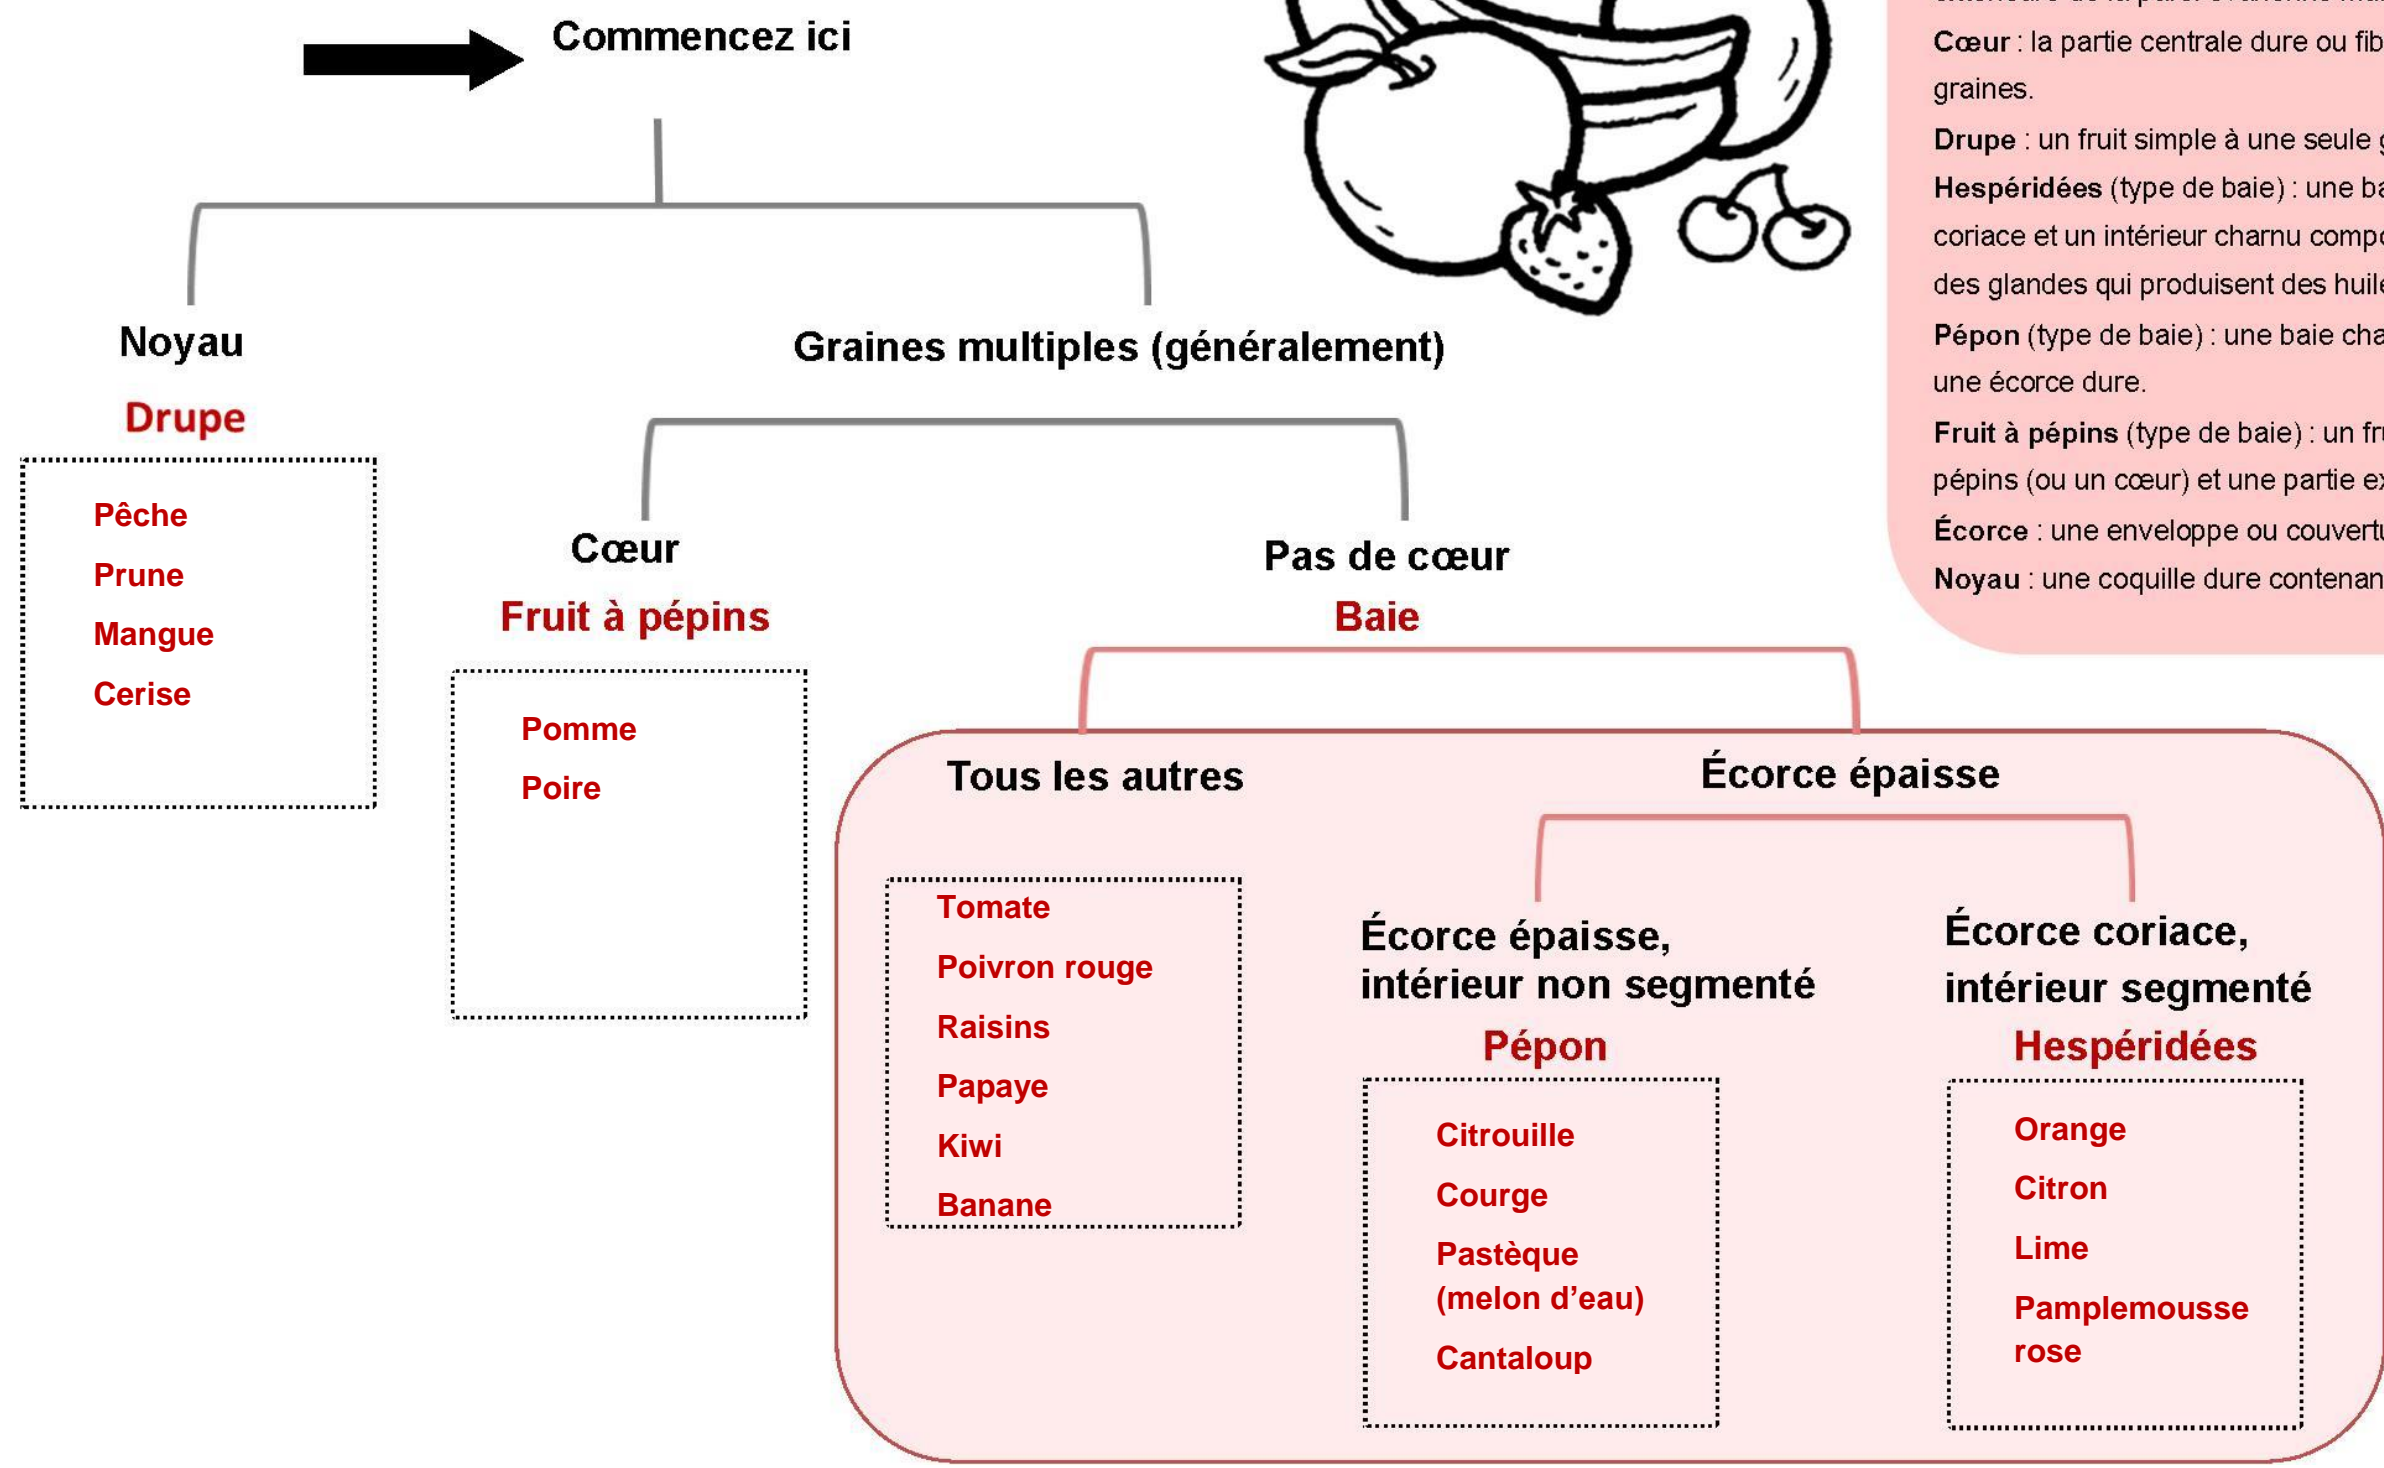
Commencez ici

Noyau

Drupe

Pêche
Prune
Mangue
Cerise

Graines multiples (généralement)

Cœur

Fruit à pépins

Pomme
Poire

Pas de cœur

Baie

Tous les autres

Tomate
Poivron rouge
Raisins
Papaye
Kiwi
Banane

Écorce épaisse

Écorce épaisse, intérieur non segmenté

Pépon

Citrouille
Courge
Pastèque (melon d'eau)
Cantaloup

Écorce coriace, intérieur segmenté

Hespéridées

Orange
Citron
Lime
Pamplemousse rose

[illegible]
Cœur : la partie centrale dure ou fib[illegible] graines.
Drupe : un fruit simple à une seule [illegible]
Hespéridées (type de baie) : une ba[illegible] coriace et un intérieur charnu comp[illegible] des glandes qui produisent des huil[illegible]
Pépon (type de baie) : une baie cha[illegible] une écorce dure.
Fruit à pépins (type de baie) : un fr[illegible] pépins (ou un cœur) et une partie e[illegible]
Écorce : une enveloppe ou couvert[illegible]
Noyau : une coquille dure contenan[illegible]